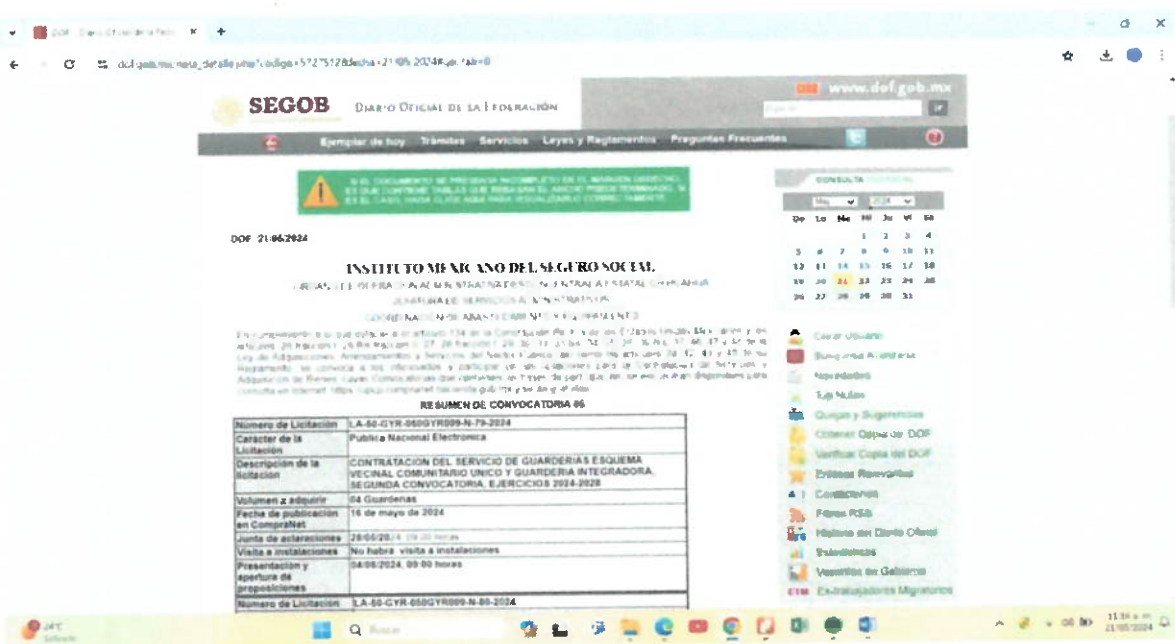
DOF - Diario Oficial de la Fede ×

dof.gob.mx/nota_detalle.php?codigo=5727512&fecha=21/05/2024#gsc.tab=0

SEGOB Diario Oficial de la Federación

www.dof.gob.mx

Ejemplar de hoy Trámites Servicios Leyes y Reglamentos Preguntas Frecuentes

SI EL DOCUMENTO SE PRESENTA INCOMPLETO EN EL MARGEN DERECHO, ES QUE CONTIENE TABLAS QUE REBASAN EL ANCHO PREDETERMINADO. SI ES EL CASO, HAGA CLICK AQUÍ PARA VISUALIZARLO CORRECTAMENTE.

DOF: 21/05/2024

INSTITUTO MEXICANO DEL SEGURO SOCIAL

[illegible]

JEFATURA DE SERVICIOS ADMINISTRATIVOS

COORDINACIÓN DE ABASTECIMIENTO Y EQUIPAMIENTO

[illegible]

RESUMEN DE CONVOCATORIA 06

| Número de Licitación | LA-50-GYR-050GYR009-N-79-2024 |
|---|---|
| Carácter de la Licitación | Pública Nacional Electrónica |
| Descripción de la licitación | CONTRATACION DEL SERVICIO DE GUARDERIAS ESQUEMA VECINAL COMUNITARIO UNICO Y GUARDERIA INTEGRADORA, SEGUNDA CONVOCATORIA, EJERCICIOS 2024-2026 |
| Volumen a adquirir | 04 Guarderías |
| Fecha de publicación en CompraNet | 16 de mayo de 2024 |
| Junta de aclaraciones | 28/05/2024, 09:00 horas |
| Visita a instalaciones | No habrá visita a instalaciones |
| Presentación y apertura de proposiciones | 04/06/2024, 09:00 horas |
| Número de Licitación | LA-50-GYR-050GYR009-N-80-2024 |

CONSULTA

May 2024

| Do | Lu | Ma | Mi | Ju | Vi | Sa |
|---|---|---|---|---|---|---|
| | | | 1 | 2 | 3 | 4 |
| 5 | 6 | 7 | 8 | 9 | 10 | 11 |
| 12 | 13 | 14 | 15 | 16 | 17 | 18 |
| 19 | 20 | 21 | 22 | 23 | 24 | 25 |
| 26 | 27 | 28 | 29 | 30 | 31 | |

Crear Usuario
Búsqueda Avanzada
Novedades
Top Notas
Quejas y Sugerencias
Obtener Copia del DOF
Verificar Copia del DOF
Enlaces Relevantes
Contáctenos
Filtros RSS
Historia del Diario Oficial
Estadísticas
Vacantes en Gobierno
Ex-trabajadores Migratorios

24°C Soleado
Buscar
11:34 a.m. 21/05/2024